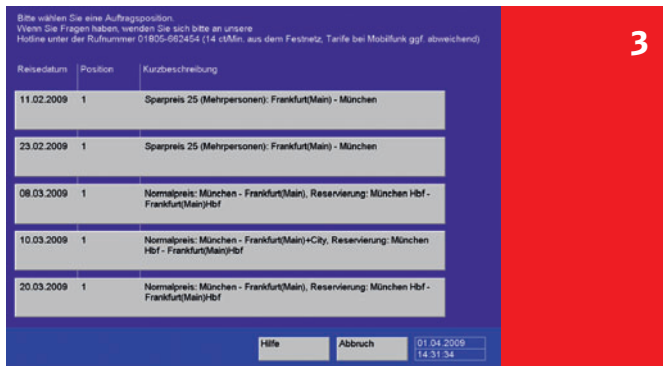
Bitte wählen Sie eine Auftragsposition.
Wenn Sie Fragen haben, wenden Sie sich bitte an unsere
Hotline unter der Rufnummer 01805-662454 (14 ct/Min. aus dem Festnetz, Tarife bei Mobilfunk ggf. abweichend)

3

| Reisedatum | Position | Kurzbeschreibung |
|---|---|---|
| 11.02.2009 | 1 | Sparpreis 25 (Mehrpersonen): Frankfurt(Main) - München |
| 23.02.2009 | 1 | Sparpreis 25 (Mehrpersonen): Frankfurt(Main) - München |
| 08.03.2009 | 1 | Normalpreis: München - Frankfurt(Main), Reservierung: München Hbf - Frankfurt(Main)Hbf |
| 10.03.2009 | 1 | Normalpreis: München - Frankfurt(Main)+City, Reservierung: München Hbf - Frankfurt(Main)Hbf |
| 20.03.2009 | 1 | Normalpreis: München - Frankfurt(Main), Reservierung: München Hbf - Frankfurt(Main)Hbf |

Hilfe

Abbruch

01.04.2009
14:31:34